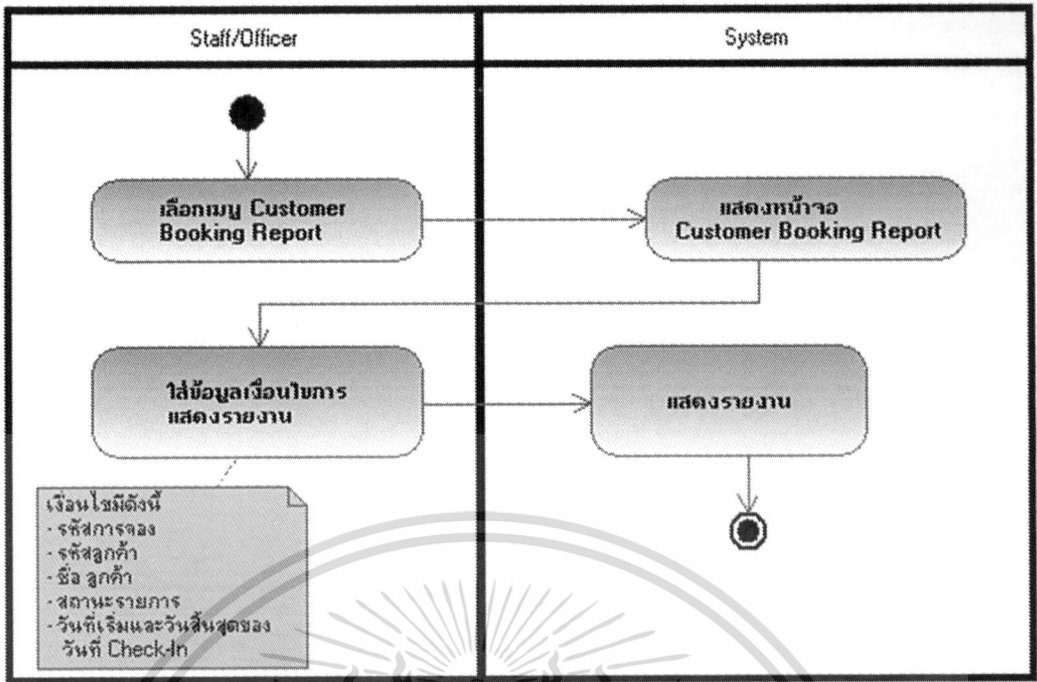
Staff/Officer

System

เลือกเมนู Customer Booking Report

แสดงหน้าจอ Customer Booking Report

ใส่ข้อมูลเงื่อนไขการแสดงรายงาน

แสดงรายงาน

เงื่อนไขมีดังนี้
- รหัสการจอง
- รหัสลูกค้า
- ชื่อ ลูกค้า
- สถานะรายการ
- วันที่เริ่มและวันสิ้นสุดของวันที่ Check-In